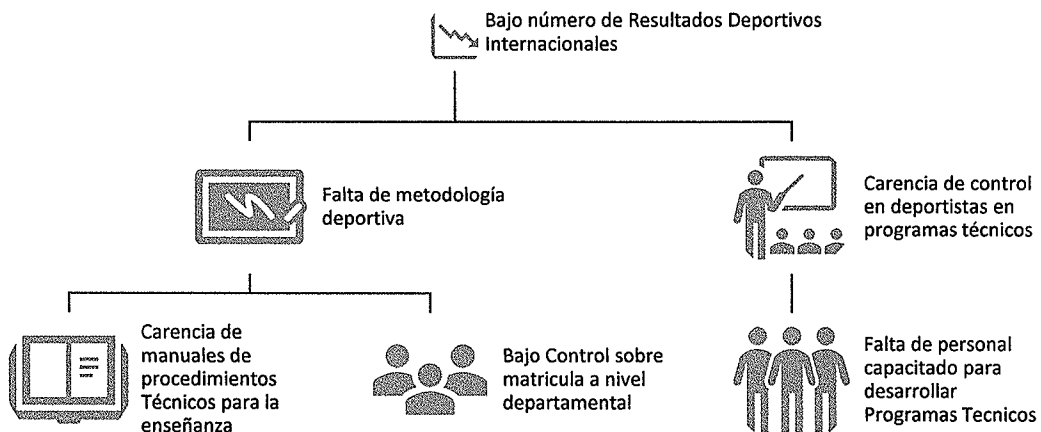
Bajo número de Resultados Deportivos Internacionales

Falta de metodología deportiva

Carencia de control en deportistas en programas técnicos

Carencia de manuales de procedimientos Técnicos para la enseñanza

Bajo Control sobre matricula a nivel departamental

Falta de personal capacitado para desarrollar Programas Tecnicos